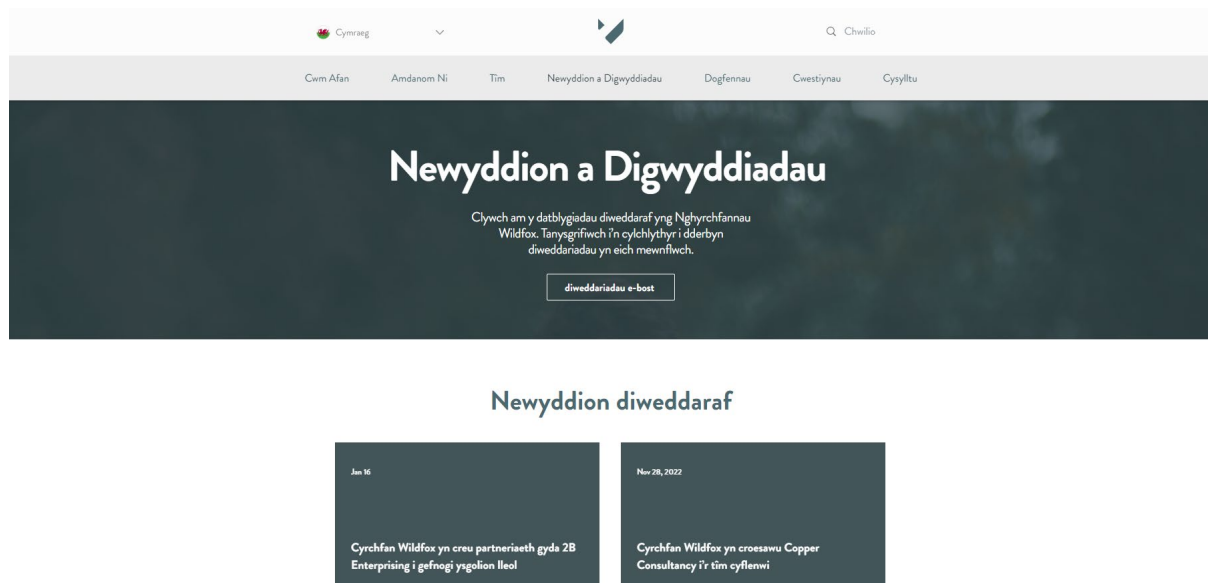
Cymraeg

Chwilio

Cwm Afan Amdanom Ni Tîm Newyddion a Digwyddiadau Dogfennau Cwestiynau Cysylltu

Newyddion a Digwyddiadau

Clywch am y datblygiadau diweddaraf yng Nghyrchfannau Wildfox. Tanysgrifiwch i'n cylchlythyr i dderbyn diweddariadau yn eich mewnflwch.

diweddariadau e-bost

Newyddion diweddaraf

Jan 16

Cyrchfan Wildfox yn creu partneriaeth gyda 2B Enterprising i gefnogi ysgolion lleol

Nov 28, 2022

Cyrchfan Wildfox yn croesawu Copper Consultancy i'r tîm cyflenwi